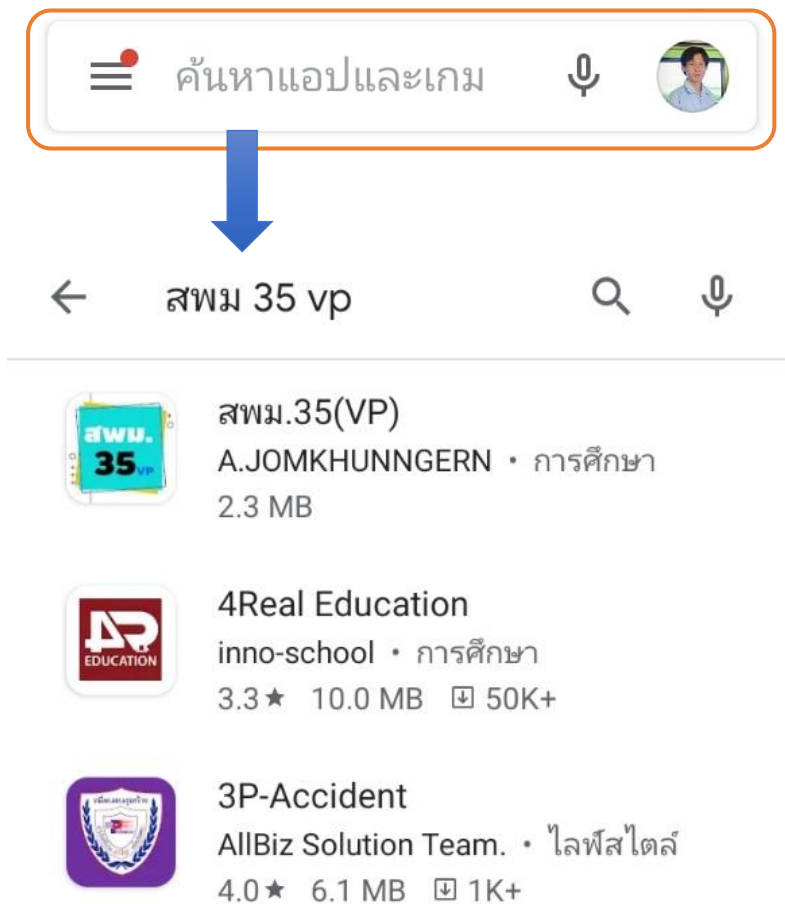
ค้นหาแอปและเกม

สพม 35 vp

สพม. 35 vp

สพม.35(VP)
A.JOMKHUNNGERN • การศึกษา
2.3 MB

4R EDUCATION

4Real Education
inno-school • การศึกษา
3.3★ 10.0 MB 50K+

3P-Accident
AllBiz Solution Team. • ไลฟ์สไตล์
4.0★ 6.1 MB 1K+